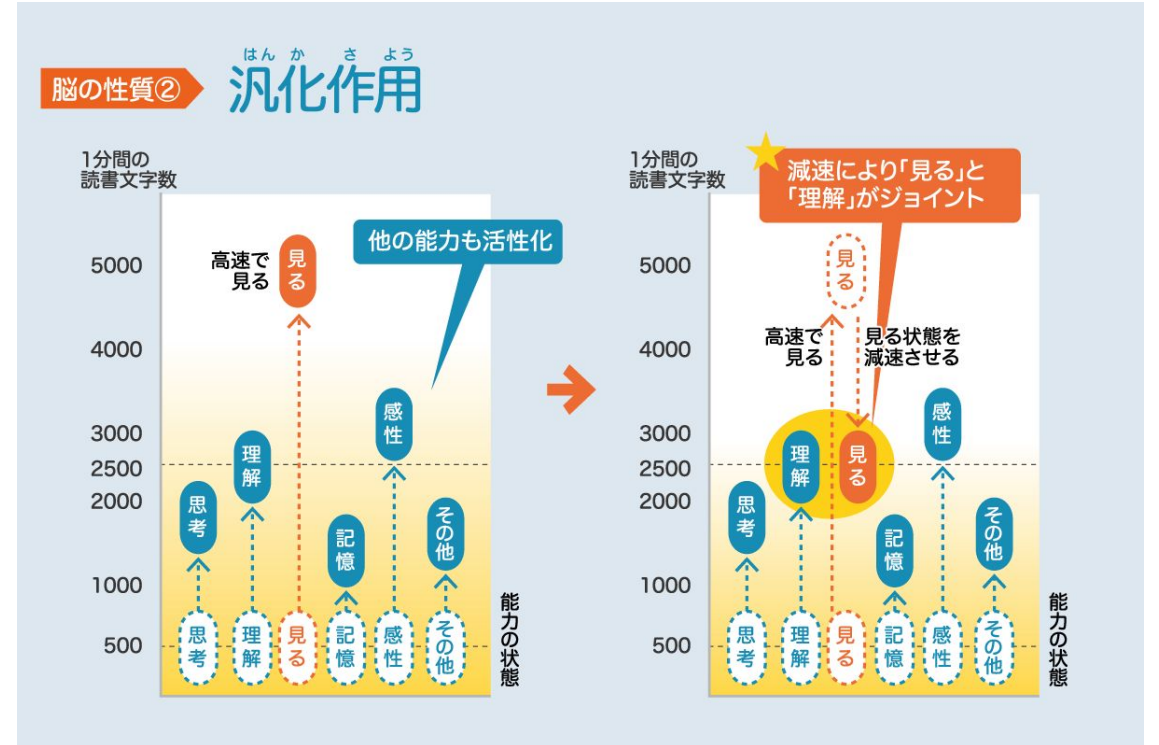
脳の性質②

はんかさよう
汎化作用

1分間の
読書文字数

5000
4000
3000
2500
2000
1000
500

他の能力も活性化

高速で
見る

見る

思考
理解
記憶
感性
その他

思考
理解
見る
記憶
感性
その他

能力の状態

1分間の
読書文字数

減速により「見る」と「理解」がジョイント

5000
4000
3000
2500
2000
1000
500

見る

高速で
見る

見る状態を
減速させる

理解
見る
感性
思考
記憶
その他

思考
理解
見る
記憶
感性
その他

能力の状態